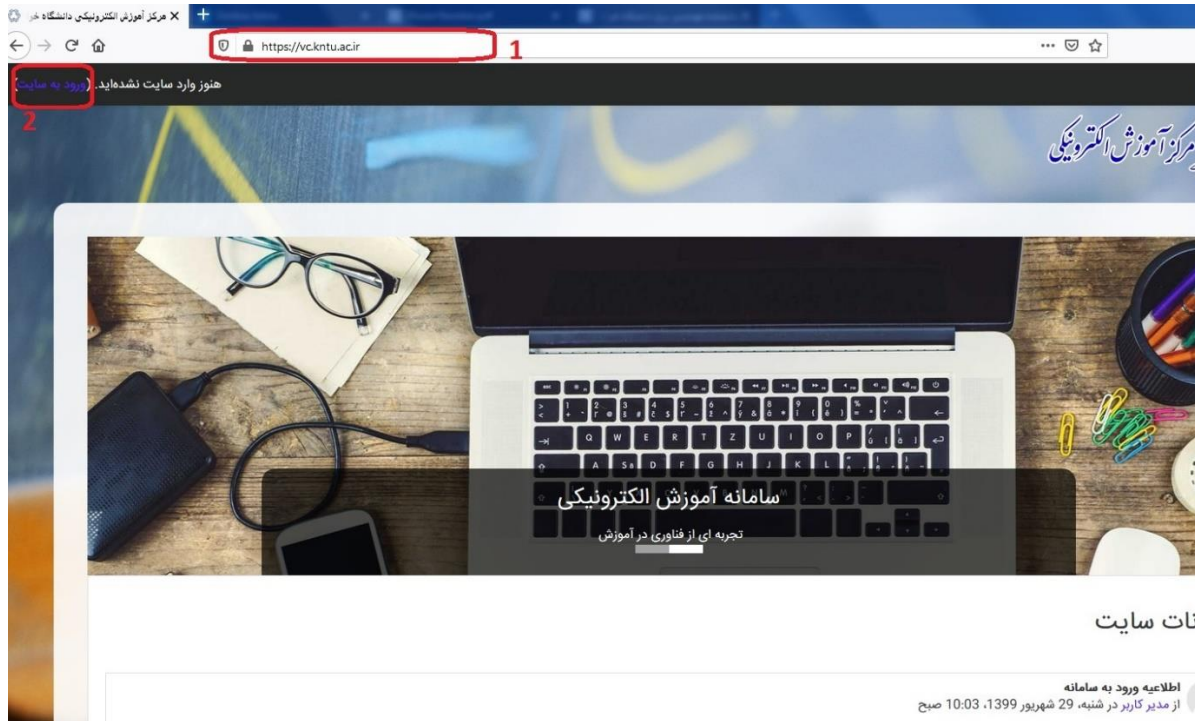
مرکز آموزش الکترونیکی دانشگاه خو

https://vc.kntu.ac.ir

1

هنوز وارد سایت نشده‌اید. (ورود به سایت)

2

مرکز آموزش الکترونیکی

سامانه آموزش الکترونیکی

تجربه ای از فناوری در آموزش

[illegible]ات سایت

اطلاعیه ورود به سامانه
از مدیر کاربر در شنبه، 29 شهریور 1399، 10:03 صبح